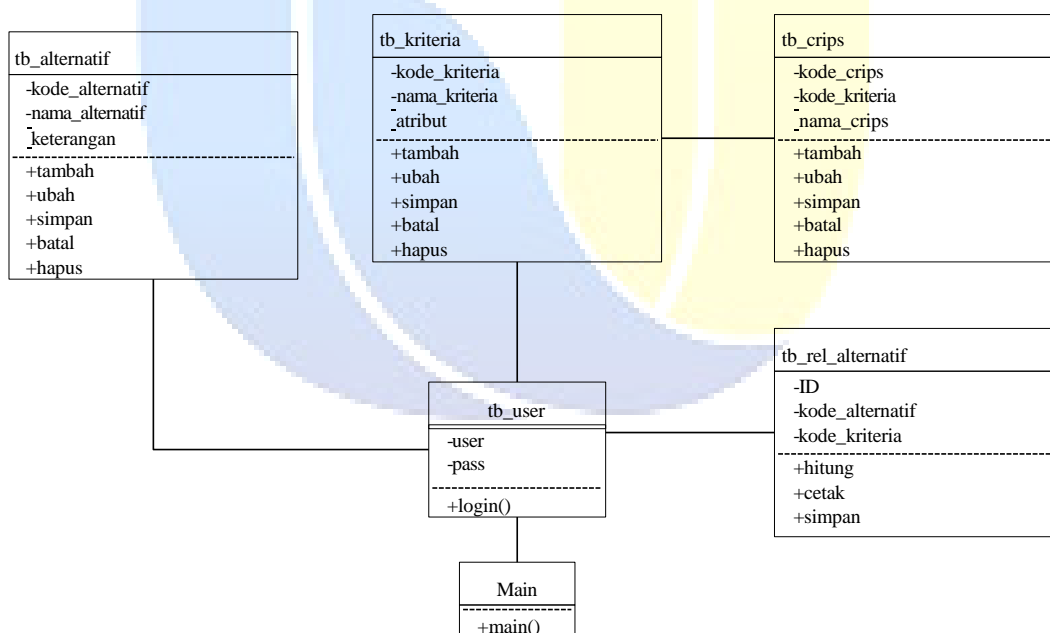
tb_alternatif
-kode_alternatif
-nama_alternatif
-keterangan
+tambah
+ubah
+simpan
+batal
+hapus

tb_kriteria
-kode_kriteria
-nama_kriteria
-atribut
+tambah
+ubah
+simpan
+batal
+hapus

tb_crips
-kode_crips
-kode_kriteria
-nama_crips
+tambah
+ubah
+simpan
+batal
+hapus

tb_rel_alternatif
-ID
-kode_alternatif
-kode_kriteria
+hitung
+cetak
+simpan

tb_user
-user
-pass
+login()

Main
+main()